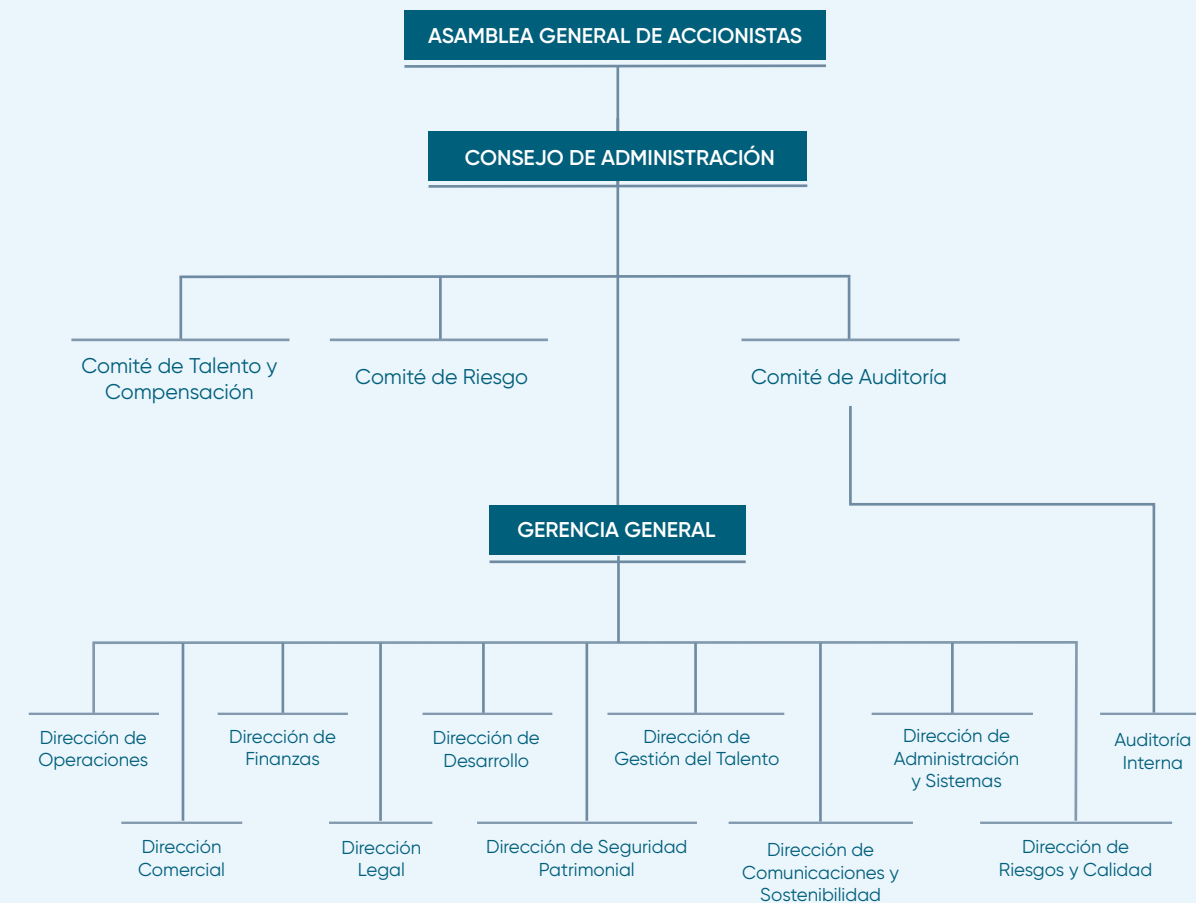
ASAMBLEA GENERAL DE ACCIONISTAS

CONSEJO DE ADMINISTRACIÓN

Comité de Talento y Compensación

Comité de Riesgo

Comité de Auditoría

GERENCIA GENERAL

Dirección de Operaciones

Dirección de Finanzas

Dirección de Desarrollo

Dirección de Gestión del Talento

Dirección de Administración y Sistemas

Auditoría Interna

Dirección Comercial

Dirección Legal

Dirección de Seguridad Patrimonial

Dirección de Comunicaciones y Sostenibilidad

Dirección de Riesgos y Calidad